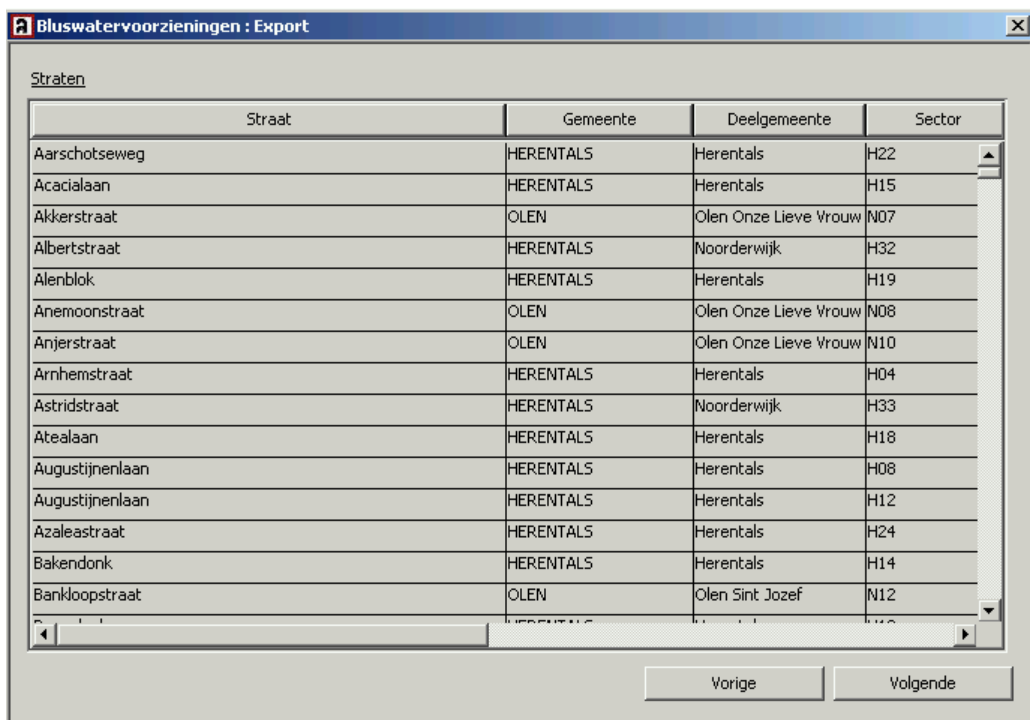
Bluswatervoorzieningen : Export

Straten

| Straat | Gemeente | Deelgemeente | Sector |
|---|---|---|---|
| Aarschotseweg | HERENTALS | Herentals | H22 |
| Acacialaan | HERENTALS | Herentals | H15 |
| Akkerstraat | OLEN | Olen Onze Lieve Vrouw | N07 |
| Albertstraat | HERENTALS | Noorderwijk | H32 |
| Alenblok | HERENTALS | Herentals | H19 |
| Anemoonstraat | OLEN | Olen Onze Lieve Vrouw | N08 |
| Anjerstraat | OLEN | Olen Onze Lieve Vrouw | N10 |
| Arnhemstraat | HERENTALS | Herentals | H04 |
| Astridstraat | HERENTALS | Noorderwijk | H33 |
| Atealaan | HERENTALS | Herentals | H18 |
| Augustijnenlaan | HERENTALS | Herentals | H08 |
| Augustijnenlaan | HERENTALS | Herentals | H12 |
| Azaleastraat | HERENTALS | Herentals | H24 |
| Bakendonk | HERENTALS | Herentals | H14 |
| Bankloopstraat | OLEN | Olen Sint Jozef | N12 |
| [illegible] | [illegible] | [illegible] | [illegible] |

Vorige
Volgende